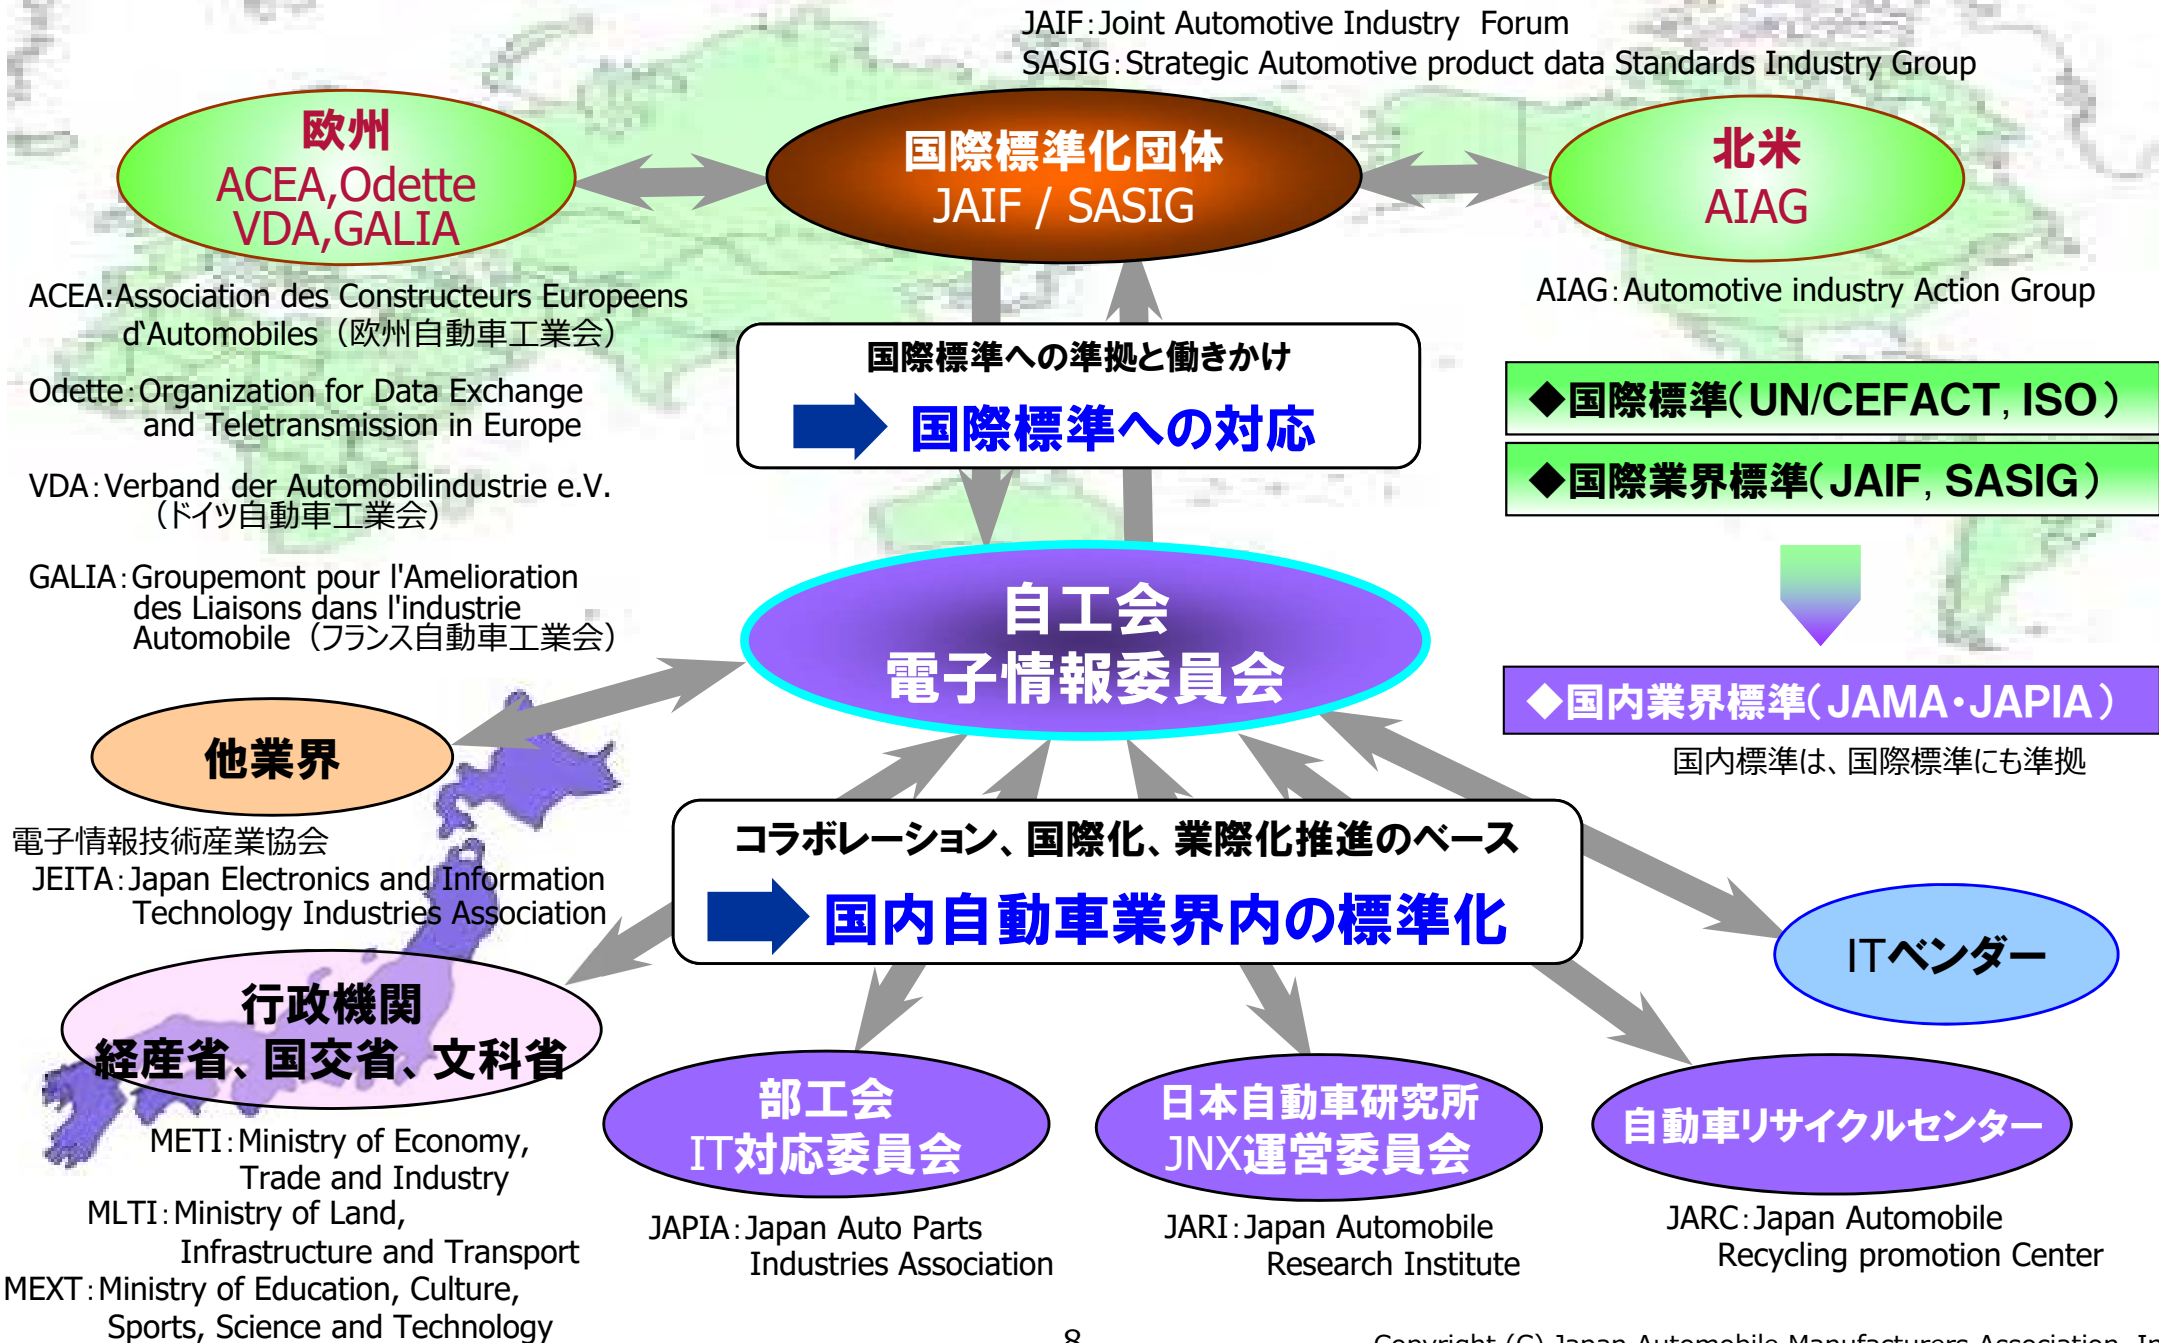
JAIF:Joint Automotive Industry Forum
SASIG:Strategic Automotive product data Standards Industry Group

欧州
ACEA,Odette
VDA,GALIA

国際標準化団体
JAIF / SASIG

北米
AIAG

ACEA:Association des Constructeurs Europeens d'Automobiles（欧州自動車工業会）

AIAG:Automotive industry Action Group

国際標準への準拠と働きかけ
国際標準への対応

Odette:Organization for Data Exchange and Teletransmission in Europe

◆国際標準（UN/CEFACT, ISO）
◆国際業界標準（JAIF, SASIG）

VDA:Verband der Automobilindustrie e.V.（ドイツ自動車工業会）

GALIA:Groupemont pour l'Amelioration des Liaisons dans l'industrie Automobile（フランス自動車工業会）

自工会
電子情報委員会

◆国内業界標準（JAMA・JAPIA）
国内標準は、国際標準にも準拠

他業界

電子情報技術産業協会
JEITA:Japan Electronics and Information Technology Industries Association

コラボレーション、国際化、業際化推進のベース
国内自動車業界内の標準化

ITベンダー

行政機関
経産省、国交省、文科省

部工会
IT対応委員会

日本自動車研究所
JNX運営委員会

自動車リサイクルセンター

METI:Ministry of Economy, Trade and Industry
MLTI:Ministry of Land, Infrastructure and Transport
MEXT:Ministry of Education, Culture, Sports, Science and Technology

JAPIA:Japan Auto Parts Industries Association

JARI:Japan Automobile Research Institute

JARC:Japan Automobile Recycling promotion Center

8

Copyright (C) Japan Automobile Manufacturers Association, In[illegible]